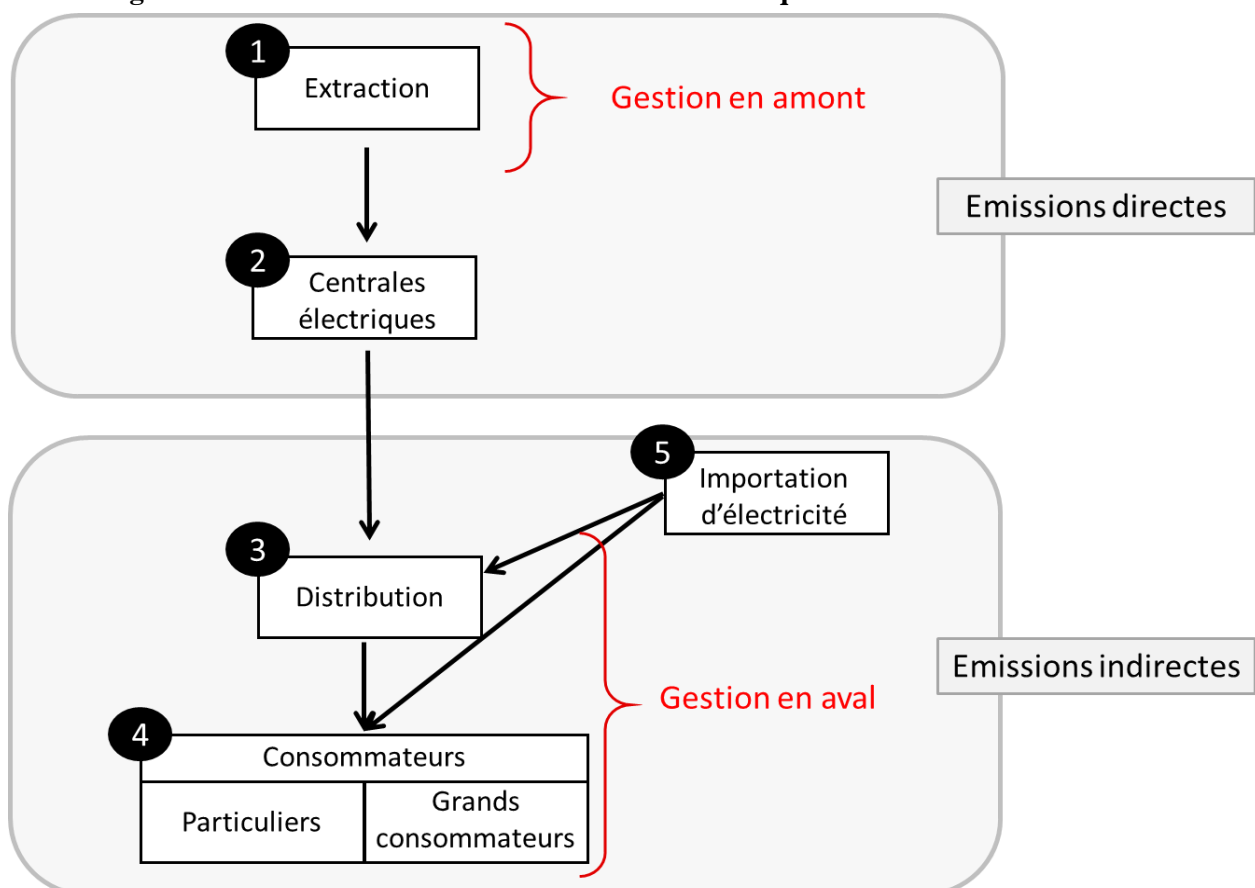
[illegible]

1
Extraction

Gestion en amont

Emissions directes

2
Centrales électriques

5
Importation d’électricité

3
Distribution

Emissions indirectes

Gestion en aval

4

| Consommateurs | |
|---|---|
| Particuliers | Grands consommateurs |